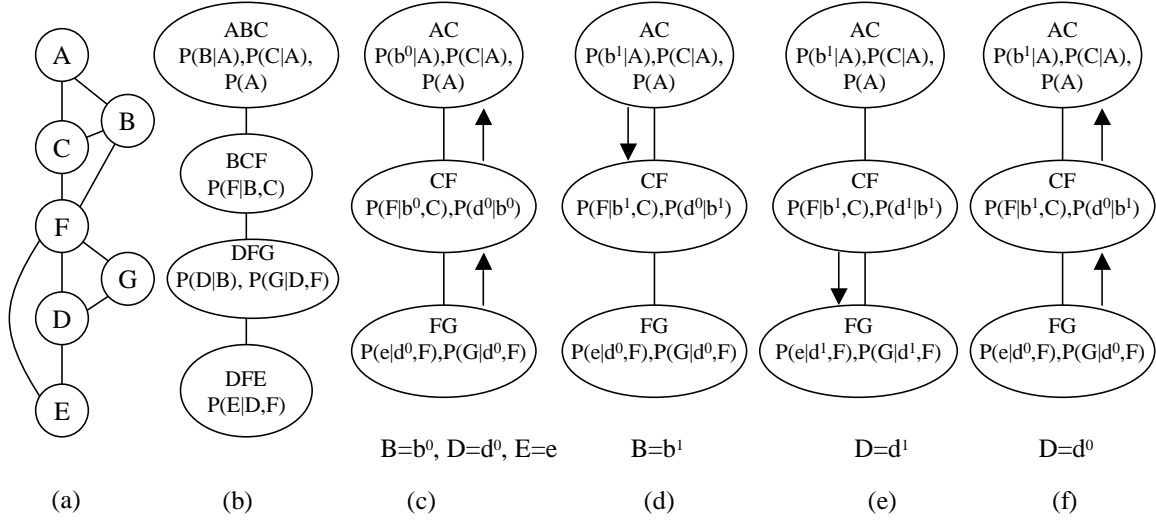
A
B
C
F
G
D
E

ABC
P(B|A),P(C|A), P(A)

BCF
P(F|B,C)

DFG
P(D|B), P(G|D,F)

DFE
P(E|D,F)

AC
$P(b^0|A)$,P(C|A), P(A)

CF
$P(F|b^0,C)$,$P(d^0|b^0)$

FG
$P(e|d^0,F)$,$P(G|d^0,F)$

AC
$P(b^1|A)$,P(C|A), P(A)

CF
$P(F|b^1,C)$,$P(d^0|b^1)$

FG
$P(e|d^0,F)$,$P(G|d^0,F)$

AC
$P(b^1|A)$,P(C|A), P(A)

CF
$P(F|b^1,C)$,$P(d^1|b^1)$

FG
$P(e|d^1,F)$,$P(G|d^1,F)$

AC
$P(b^1|A)$,P(C|A), P(A)

CF
$P(F|b^1,C)$,$P(d^0|b^1)$

FG
$P(e|d^0,F)$,$P(G|d^0,F)$

B=$b^0$, D=$d^0$, E=e

B=$b^1$

D=$d^1$

D=$d^0$

(a)
(b)
(c)
(d)
(e)
(f)